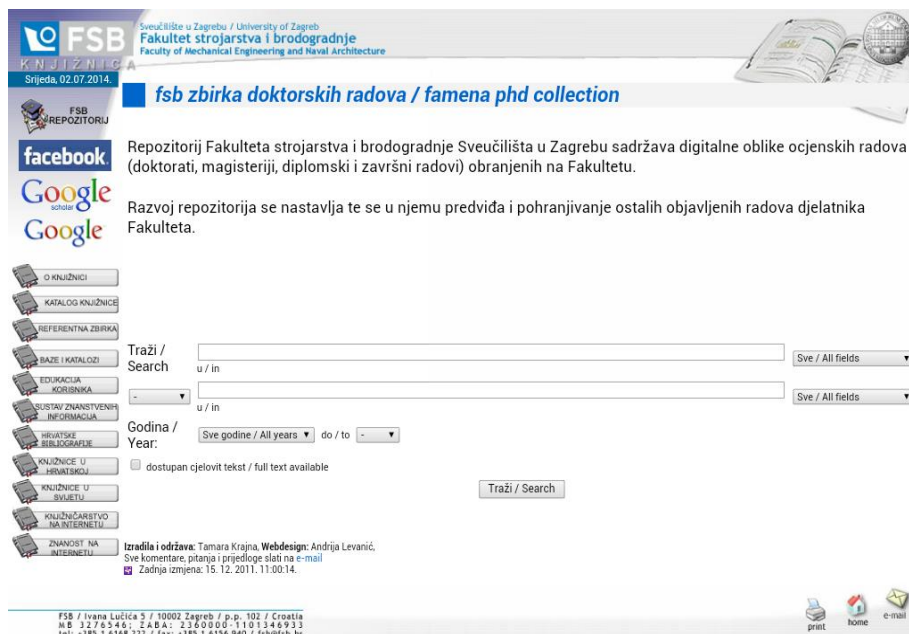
FSB
KNJIŽNICA
Srijeda, 02.07.2014.

Sveučilište u Zagrebu / University of Zagreb
Fakultet strojarstva i brodogradnje
Faculty of Mechanical Engineering and Naval Architecture

fsb zbirka doktorskih radova / famena phd collection

FSB REPOZITORIJ
facebook
Google scholar
Google

Repozitorij Fakulteta strojarstva i brodogradnje Sveučilišta u Zagrebu sadržava digitalne oblike ocjenskih radova (doktorati, magisteriji, diplomski i završni radovi) obranjenih na Fakultetu.

Razvoj repozitorija se nastavlja te se u njemu predviđa i pohranjivanje ostalih objavljenih radova djelatnika Fakulteta.

O KNJIŽNICI
KATALOG KNJIŽNICE
REFERENTNA ZBIRKA
BAZE I KATALOZI
EDUKACIJA KORISNIKA
SUSTAV ZNANSTVENIH INFORMACIJA
HRVATSKE BIBLIOGRAFIJE
KNJIŽNICE U HRVATSKOJ
KNJIŽNICE U SVIJETU
KNJIŽNIČARSTVO NA INTERNETU
ZNANOST NA INTERNETU

Traži / Search
u / in
Sve / All fields
-
u / in
Sve / All fields
Godina / Year:
Sve godine / All years
do / to
-
dostupan cjelovit tekst / full text available
Traži / Search

Izradila i održava: Tamara Krajna, Webdesign: Andrija Levanić,
Sve komentare, pitanja i prijedloge slati na e-mail
Zadnja izmjena: 15. 12. 2011. 11:00:14.

FSB / Ivana Lučića 5 / 10002 Zagreb / p.p. 102 / Croatia
MB 3276546; ŽABA: 2360000-1101346933
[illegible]

print
home
e-mail